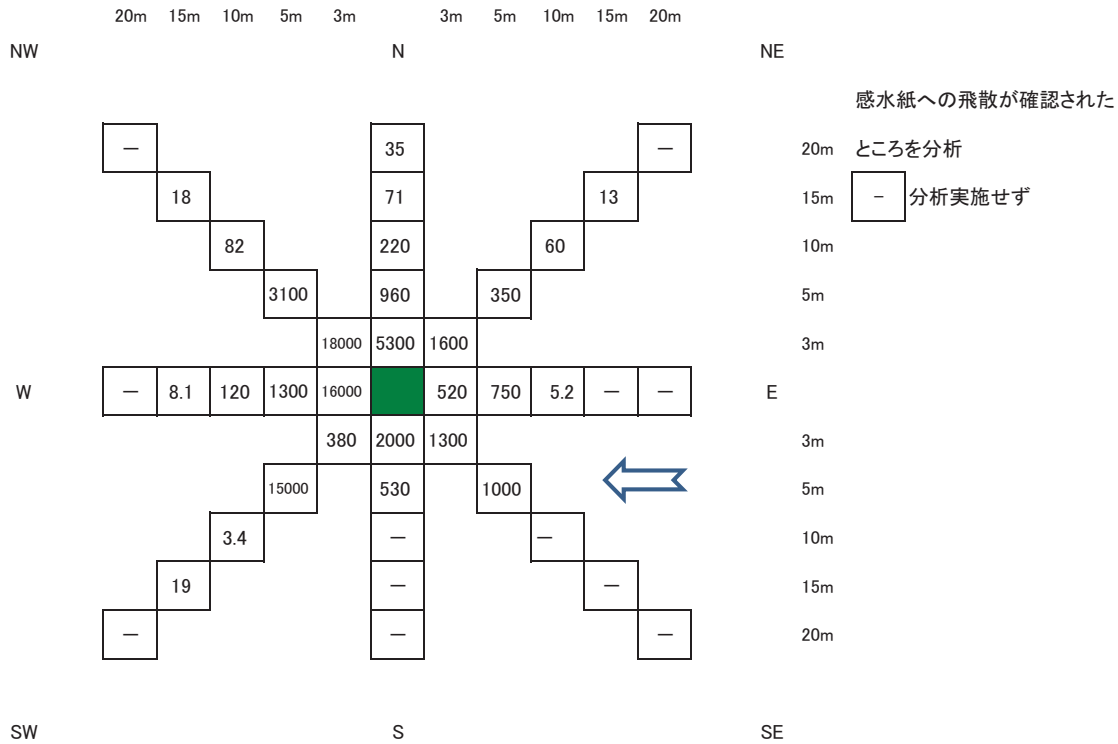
20m 15m 10m 5m 3m 3m 5m 10m 15m 20m

NW N NE

感水紙への飛散が確認されたところを分析

－ 分析実施せず

| | 20m | 15m | 10m | 5m | 3m | | 3m | 5m | 10m | 15m | 20m | |
|---|---|---|---|---|---|---|---|---|---|---|---|---|
| 20m | － | | | | | 35 | | | | | － | 20m |
| 15m | | 18 | | | | 71 | | | | 13 | | 15m |
| 10m | | | 82 | | | 220 | | | 60 | | | 10m |
| 5m | | | | 3100 | | 960 | | 350 | | | | 5m |
| 3m | | | | | 18000 | 5300 | 1600 | | | | | 3m |
| W | － | 8.1 | 120 | 1300 | 16000 | | 520 | 750 | 5.2 | － | － | E |
| 3m | | | | | 380 | 2000 | 1300 | | | | | 3m |
| 5m | | | | 15000 | | 530 | | 1000 | | | | 5m |
| 10m | | | 3.4 | | | － | | | － | | | 10m |
| 15m | | 19 | | | | － | | | | － | | 15m |
| 20m | － | | | | | － | | | | | － | 20m |

SW S SE